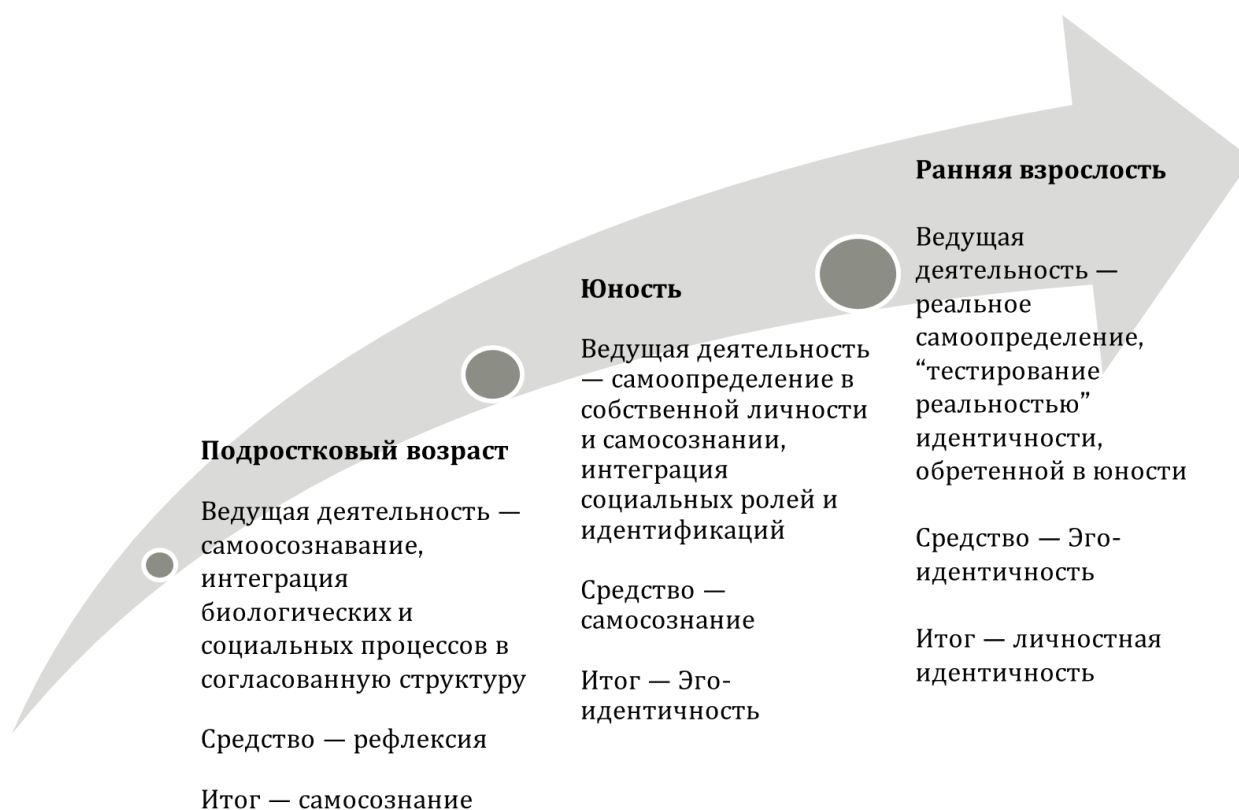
**Подростковый возраст**

Ведущая деятельность — самоосознавание, интеграция биологических и социальных процессов в согласованную структуру

Средство — рефлексия

Итог — самосознание

**Юность**

Ведущая деятельность — самоопределение в собственной личности и самосознании, интеграция социальных ролей и идентификаций

Средство — самосознание

Итог — Эго-идентичность

**Ранняя взрослость**

Ведущая деятельность — реальное самоопределение, “тестирование реальностью” идентичности, обретенной в юности

Средство — Эго-идентичность

Итог — личностная идентичность